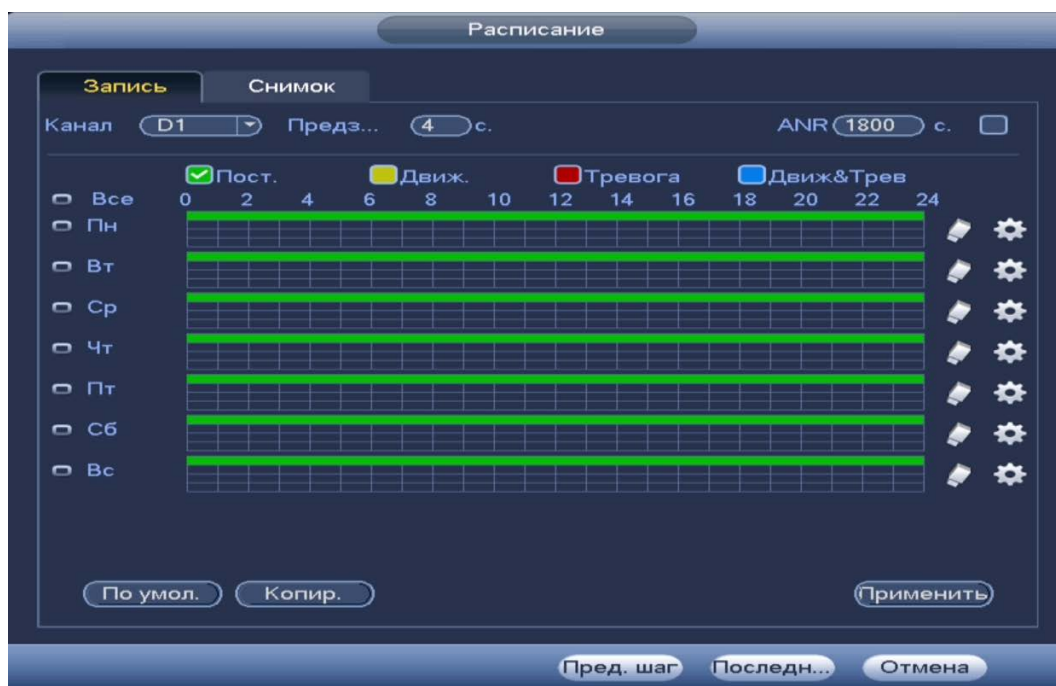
Расписание

Запись
Снимок

Канал D1 Предз... 4 с.
ANR 1800 с.

Пост.
Движ.
Тревога
Движ&Трев

Все
0 2 4 6 8 10 12 14 16 18 20 22 24
Пн
Вт
Ср
Чт
Пт
Сб
Вс

По умол.
Копир.
Применить

Пред. шаг
Последн...
Отмена